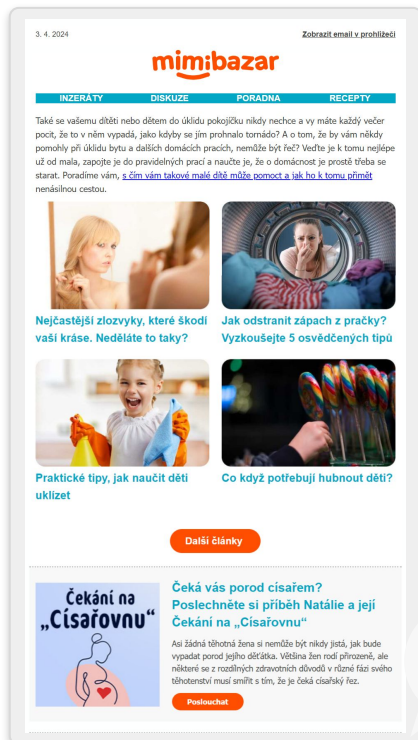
3. 4. 2024

Zobrazit email v prohlížeči

mimibazar

INZERÁTY DISKUZE PORADNA RECEPTY

Také se vašemu dítěti nebo dětem do úklidu pokojíčku nikdy nechce a vy máte každý večer pocit, že to v něm vypadá, jako kdyby se jím prohnalo tornádo? A o tom, že by vám někdy pomohly při úklidu bytu a dalších domácích pracích, nemůže být řeč? Veďte je k tomu nejlépe už od mala, zapojte je do pravidelných prací a naučte je, že o domácnost je prostě třeba se starat. Poradíme vám, s čím vám takové malé dítě může pomoct a jak ho k tomu přimět nenásilnou cestou.

Nejčastější zlozvyky, které škodí vaší kráse. Neděláte to taky?

Jak odstranit zápach z pračky? Vyzkoušejte 5 osvědčených tipů

Praktické tipy, jak naučit děti uklízet

Co když potřebují hubnout děti?

Další články

Čekání na „Císařovnu"

Čeká vás porod císařem? Poslechněte si příběh Natálie a její Čekání na „Císařovnu"

Asi žádná těhotná žena si nemůže být nikdy jistá, jak bude vypadat porod jejího děťátka. Většina žen rodí přirozeně, ale některé se z rozdílných zdravotních důvodů v různé fázi svého těhotenství musí smířit s tím, že je čeká císařský řez.

Poslouchat